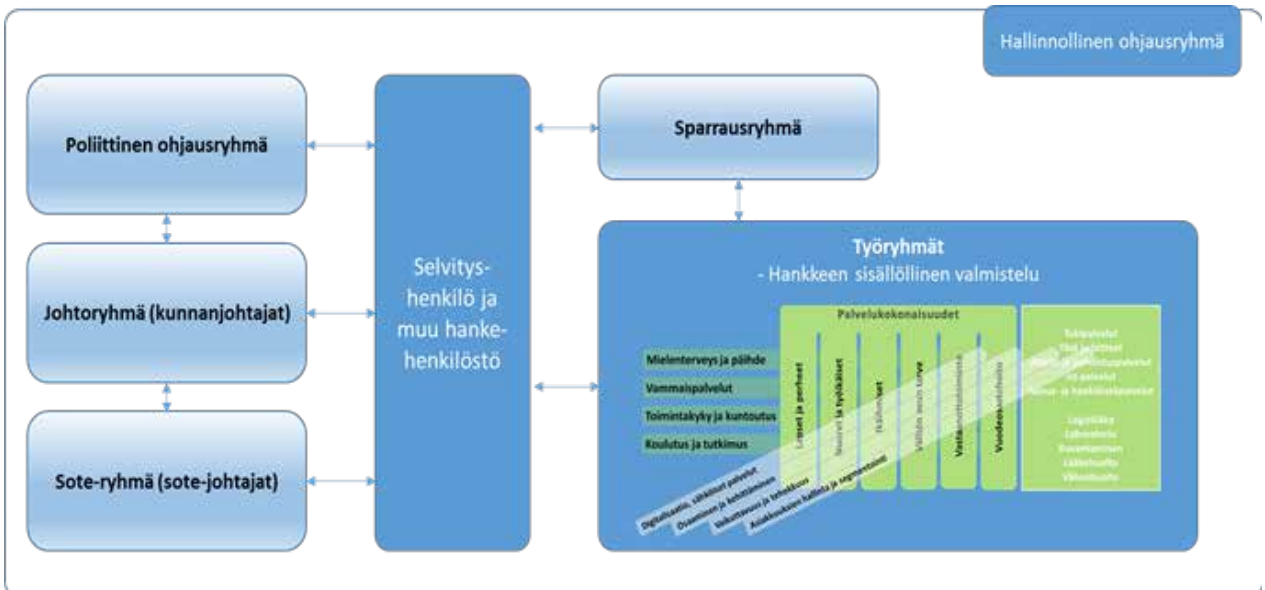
Hallinnollinen ohjausryhmä

Poliittinen ohjausryhmä

Johtoryhmä (kunnanjohtajat)

Sote-ryhmä (sote-johtajat)

Selvityshenkilö ja muu hankehenkilöstö

Sparrausryhmä

Työryhmät
- Hankkeen sisällöllinen valmistelu

Palvelukokonaisuudet

Mielenterveys ja päihde
Vammaispalvelut
Toimintakyky ja kuntoutus
Koulutus ja tutkimus

Lapset ja perheet
Nuoret ja työikäiset
Ikäihmiset
Välitön avun tarve
Vastaanottotoiminta
Vuodeosastohoito

Tukipalvelut
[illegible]
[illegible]
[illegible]
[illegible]

Logistiikka
Laboratorio
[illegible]
Lääkehuolto
Välinehuolto

Digitalisaatio, sähköiset palvelut
Osaaminen ja kehittäminen
Vaikuttavuus ja tehokkuus
Asiakkuuksien hallinta ja segmentointi